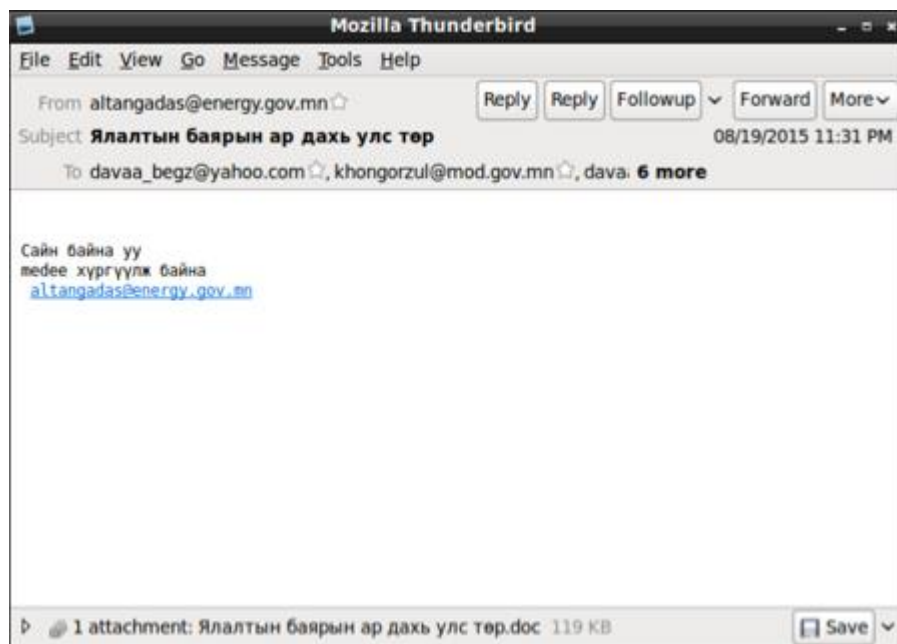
Mozilla Thunderbird

File Edit View Go Message Tools Help

From altangadas@energy.gov.mn

Reply Reply Followup Forward More

Subject Ялалтын баярын ар дахь улс төр

08/19/2015 11:31 PM

To davaa_begz@yahoo.com, khongorzul@mod.gov.mn, dava: 6 more

Сайн байна уу
medee хүргүүлж байна
altangadas@energy.gov.mn

1 attachment: Ялалтын баярын ар дахь улс төр.doc 119 KB

Save